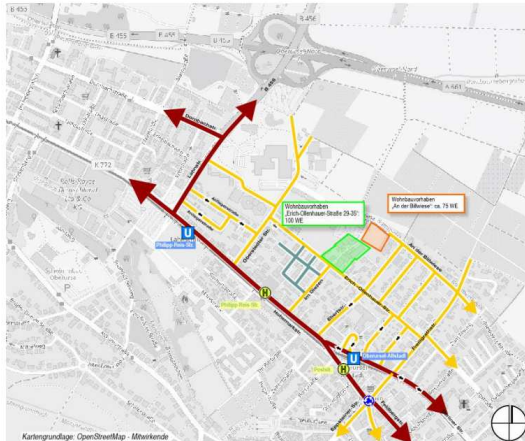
B 455

B 456

E 451

A 661

K 772

Wohnbauvorhaben „Erich-Ollenhauer-Straße 29-35" 100 WE

Wohnbauvorhaben „An der Bitterwiese" ca. 75 WE

U

Philipp-Reis-Str.

H

Philipp-Reis-Str.

U

Oberursel-Altstadt

H

Kartengrundlage: OpenStreetMap - Mitwirkende